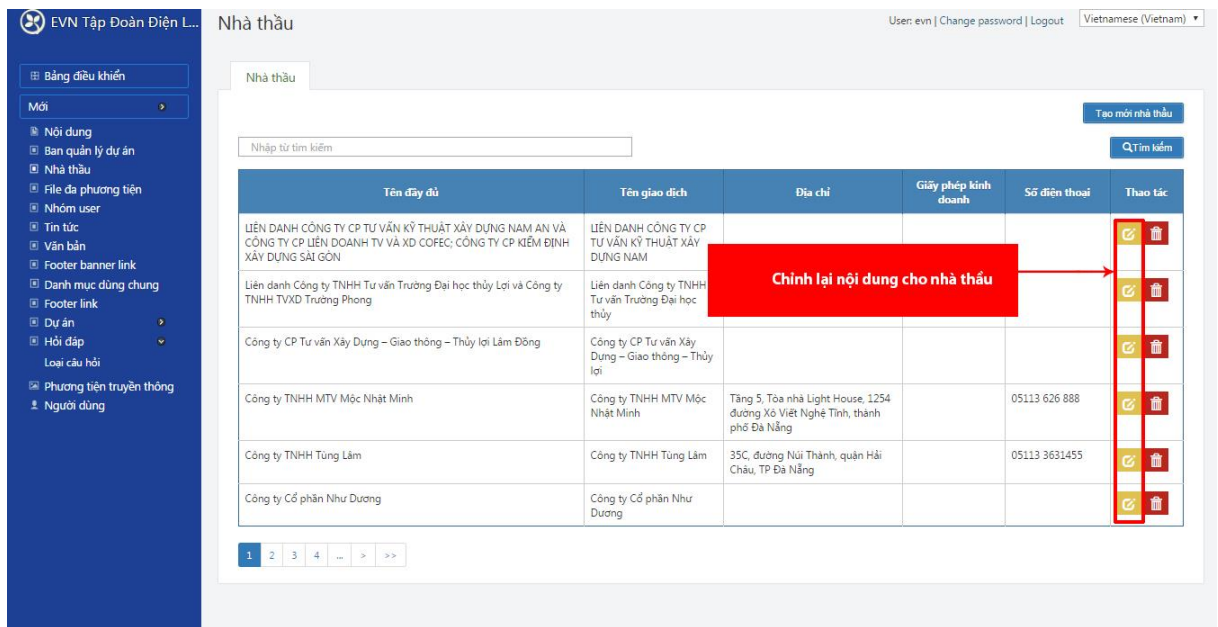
EVN Tập Đoàn Điện L...

Nhà thầu

User: evn | Change password | Logout

Vietnamese (Vietnam)

Bảng điều khiển

Mới

Nội dung
Ban quản lý dự án
Nhà thầu
File đa phương tiện
Nhóm user
Tin tức
Văn bản
Footer banner link
Danh mục dùng chung
Footer link
Dự án
Hỏi đáp
Loại câu hỏi
Phương tiện truyền thông
Người dùng

Nhà thầu

Tạo mới nhà thầu

Nhập từ tìm kiếm

Tìm kiếm

| Tên đầy đủ | Tên giao dịch | Địa chỉ | Giấy phép kinh doanh | Số điện thoại | Thao tác |
|---|---|---|---|---|---|
| LIÊN DANH CÔNG TY CP TƯ VẤN KỸ THUẬT XÂY DỰNG NAM AN VÀ CÔNG TY CP LIÊN DOANH TV VÀ XD COFEC; CÔNG TY CP KIỂM ĐỊNH XÂY DỰNG SÀI GÒN | LIÊN DANH CÔNG TY CP TƯ VẤN KỸ THUẬT XÂY DỰNG NAM | | | | |
| Liên danh Công ty TNHH Tư vấn Trường Đại học thủy Lợi và Công ty TNHH TVXD Trường Phong | Liên danh Công ty TNHH Tư vấn Trường Đại học thủy | | | | |
| Công ty CP Tư vấn Xây Dựng – Giao thông – Thủy lợi Lâm Đồng | Công ty CP Tư vấn Xây Dựng – Giao thông – Thủy lợi | | | | |
| Công ty TNHH MTV Mộc Nhật Minh | Công ty TNHH MTV Mộc Nhật Minh | Tầng 5, Tòa nhà Light House, 1254 đường Xô Viết Nghệ Tĩnh, thành phố Đà Nẵng | | 05113 626 888 | |
| Công ty TNHH Tùng Lâm | Công ty TNHH Tùng Lâm | 35C, đường Núi Thành, quận Hải Châu, TP Đà Nẵng | | 05113 3631455 | |
| Công ty Cổ phần Như Dương | Công ty Cổ phần Như Dương | | | | |

Chỉnh lại nội dung cho nhà thầu

1 2 3 4 ... > >>